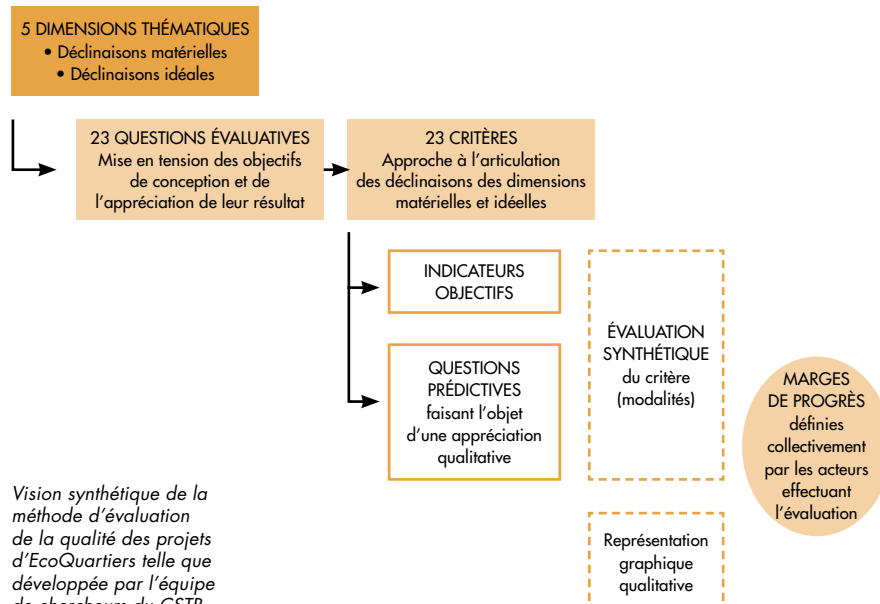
5 DIMENSIONS THÉMATIQUES
• Déclinaisons matérielles
• Déclinaisons idéales

23 QUESTIONS ÉVALUATIVES
Mise en tension des objectifs de conception et de l'appréciation de leur résultat

23 CRITÈRES
Approche à l'articulation des déclinaisons des dimensions matérielles et idéelles

INDICATEURS OBJECTIFS

QUESTIONS PRÉDICTIVES
faisant l'objet d'une appréciation qualitative

ÉVALUATION SYNTHÉTIQUE
du critère (modalités)

MARGES DE PROGRÈS
définies collectivement par les acteurs effectuant l'évaluation

Représentation graphique qualitative

Vision synthétique de la méthode d'évaluation de la qualité des projets d'EcoQuartiers telle que développée par l'équipe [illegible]